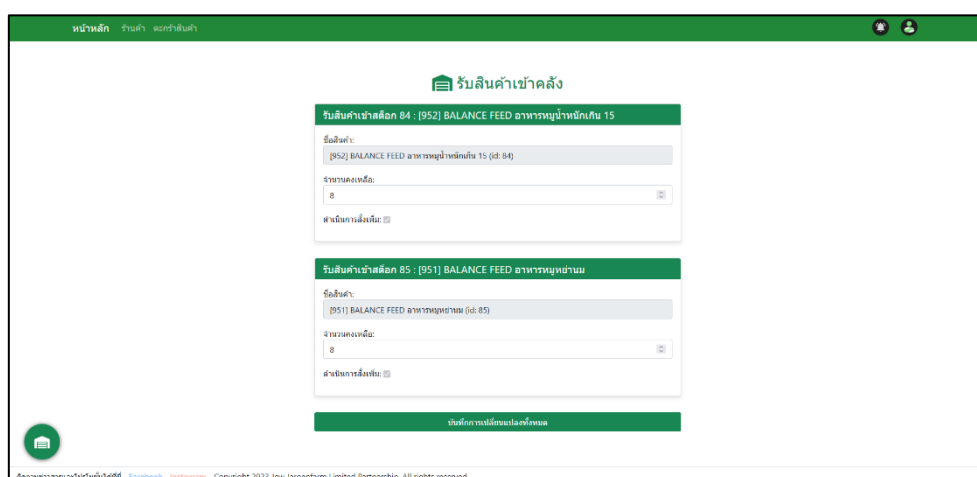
หน้าหลัก ร้านค้า ตะกร้าสินค้า

รับสินค้าเข้าคลัง

รับสินค้าเข้าสต็อก 84 : [952] BALANCE FEED อาหารหมูน้ำหนักเกิน 15

ชื่อสินค้า:

[952] BALANCE FEED อาหารหมูน้ำหนักเกิน 15 (id: 84)

จำนวนคงเหลือ:

8

ดำเนินการสั่งเพิ่ม:

รับสินค้าเข้าสต็อก 85 : [951] BALANCE FEED อาหารหมูหย่านม

ชื่อสินค้า:

[951] BALANCE FEED อาหารหมูหย่านม (id: 85)

จำนวนคงเหลือ:

8

ดำเนินการสั่งเพิ่ม:

บันทึกการเปลี่ยนแปลงทั้งหมด

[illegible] Facebook Instagram Copyright 2023 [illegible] Limited Partnership. All rights reserved.